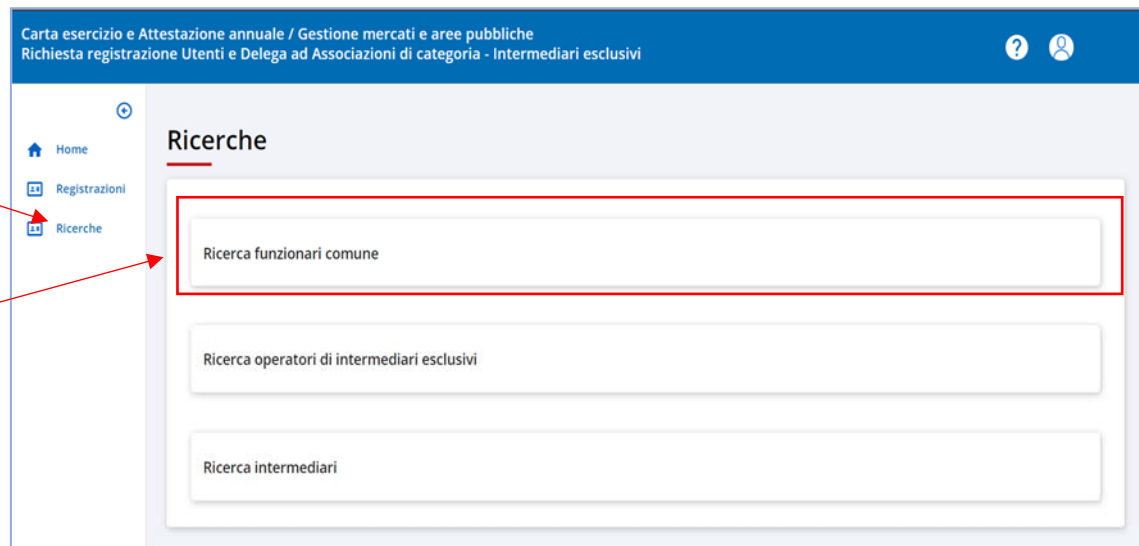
Carta esercizio e Attestazione annuale / Gestione mercati e aree pubbliche
Richiesta registrazione Utenti e Delega ad Associazioni di categoria - Intermediari esclusivi

Home
Registrazioni
Ricerche

Ricerche

Ricerca funzionari comune

Ricerca operatori di intermediari esclusivi

Ricerca intermediari